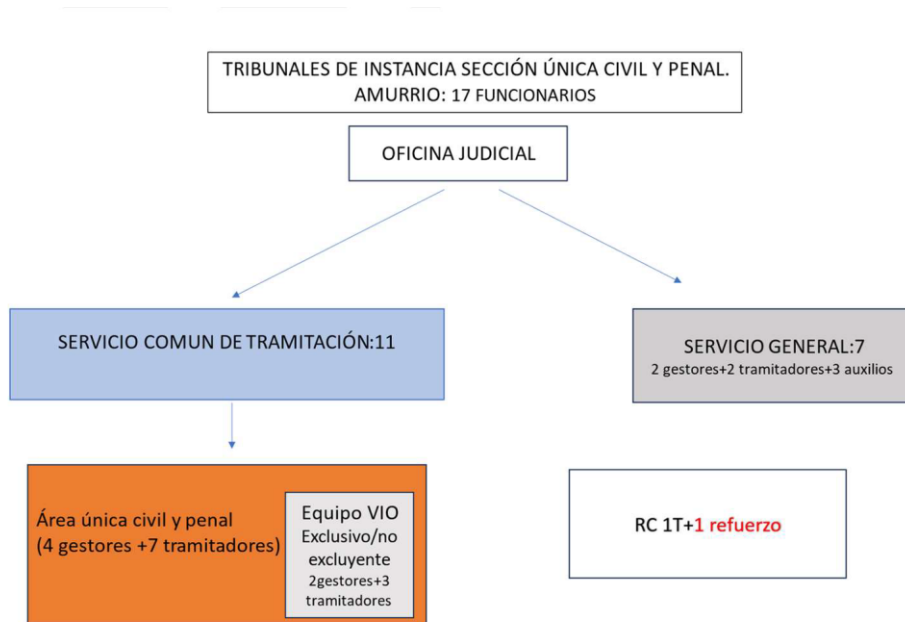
TRIBUNALES DE INSTANCIA SECCIÓN ÚNICA CIVIL Y PENAL. AMURRIO: 17 FUNCIONARIOS

OFICINA JUDICIAL

SERVICIO COMUN DE TRAMITACIÓN:11

SERVICIO GENERAL:7
2 gestores+2 tramitadores+3 auxilios

Área única civil y penal
(4 gestores +7 tramitadores)

Equipo VIO
Exclusivo/no excluyente
2gestores+3 tramitadores

RC 1T+1 refuerzo